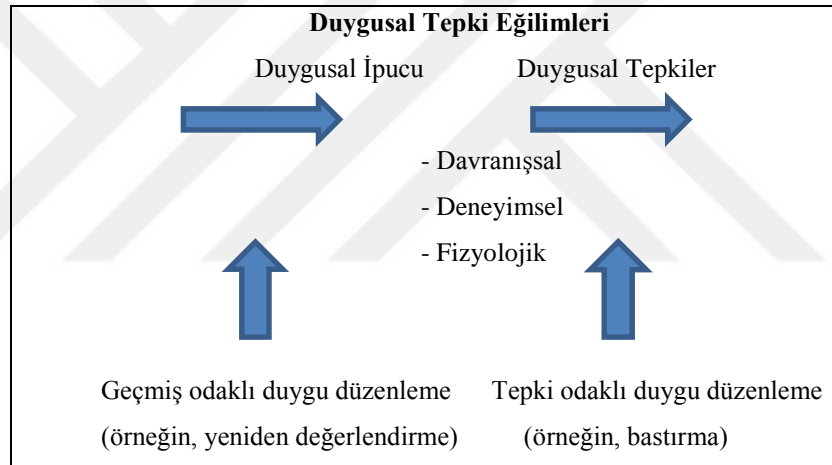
Duygusal Tepki Eğilimleri

Duygusal İpucu

Duygusal Tepkiler

- Davranışsal
- Deneyimsel
- Fizyolojik

Geçmiş odaklı duygu düzenleme
(örneğin, yeniden değerlendirme)

Tepki odaklı duygu düzenleme
(örneğin, bastırma)